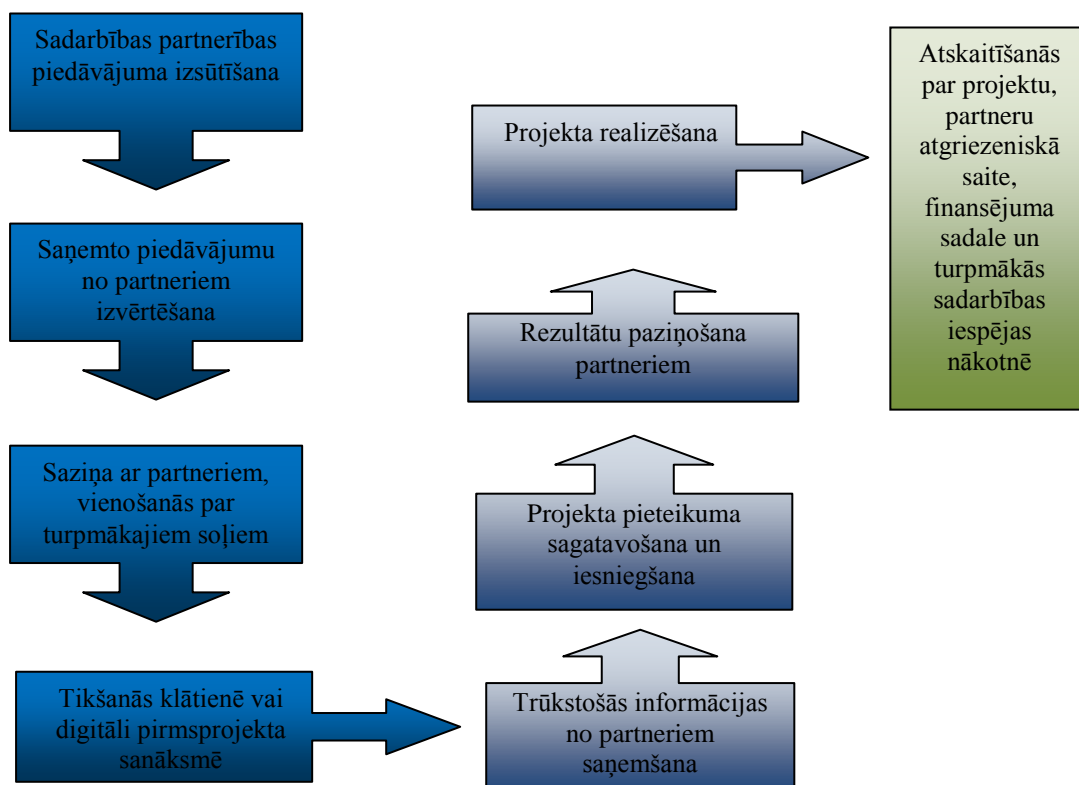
Sadarbības partnerības piedāvājuma izsūtīšana

Saņemto piedāvājumu no partneriem izvērtēšana

Saziņa ar partneriem, vienošanās par turpmākajiem soļiem

Tikšanās klātienē vai digitāli pirmsprojekta sanāksmē

Trūkstošās informācijas no partneriem saņemšana

Projekta pieteikuma sagatavošana un iesniegšana

Rezultātu paziņošana partneriem

Projekta realizēšana

Atskaitīšanās par projektu, partneru atgriezeniskā saite, finansējuma sadale un turpmākās sadarbības iespējas nākotnē